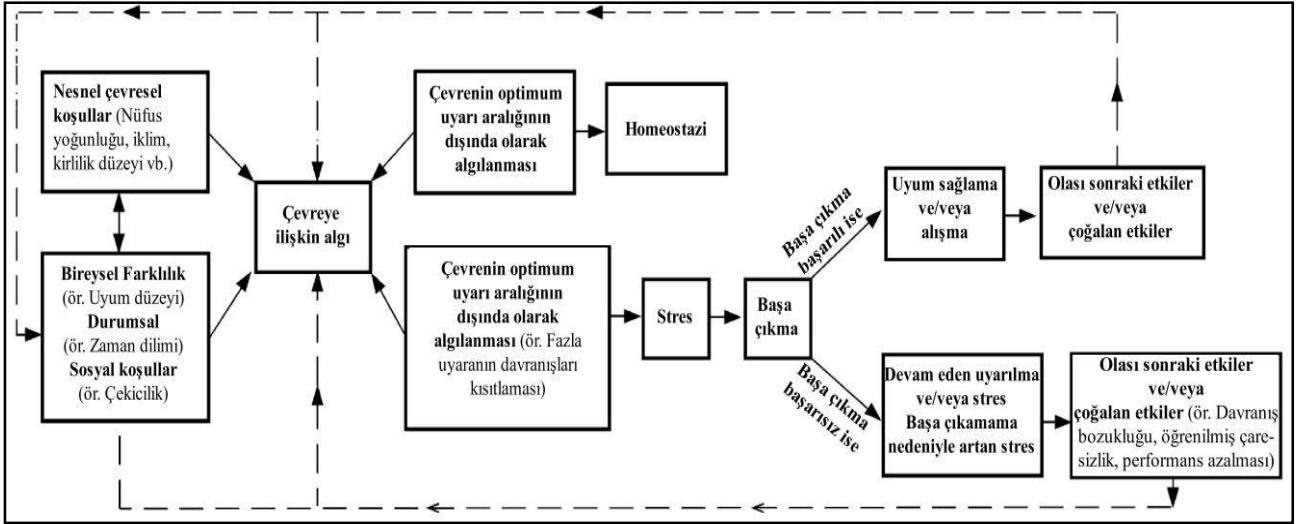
Nesnel çevresel koşullar (Nüfus yoğunluğu, iklim, kirlilik düzeyi vb.)

Bireysel Farklılık (ör. Uyum düzeyi) Durumsal (ör. Zaman dilimi) Sosyal koşullar (ör. Çekicilik)

Çevreye ilişkin algı

Çevrenin optimum uyarı aralığının dışında olarak algılanması

Homeostazi

Çevrenin optimum uyarı aralığının dışında olarak algılanması (ör. Fazla uyaranın davranışları kısıtlaması)

Stres

Başa çıkma

Başa çıkma başarılı ise

Uyum sağlama ve/veya alışma

Olası sonraki etkiler ve/veya çoğalan etkiler

Başa çıkma başarısız ise

Devam eden uyarılma ve/veya stres Başa çıkamama nedeniyle artan stres

Olası sonraki etkiler ve/veya çoğalan etkiler (ör. Davranış bozukluğu, öğrenilmiş çaresizlik, performans azalması)